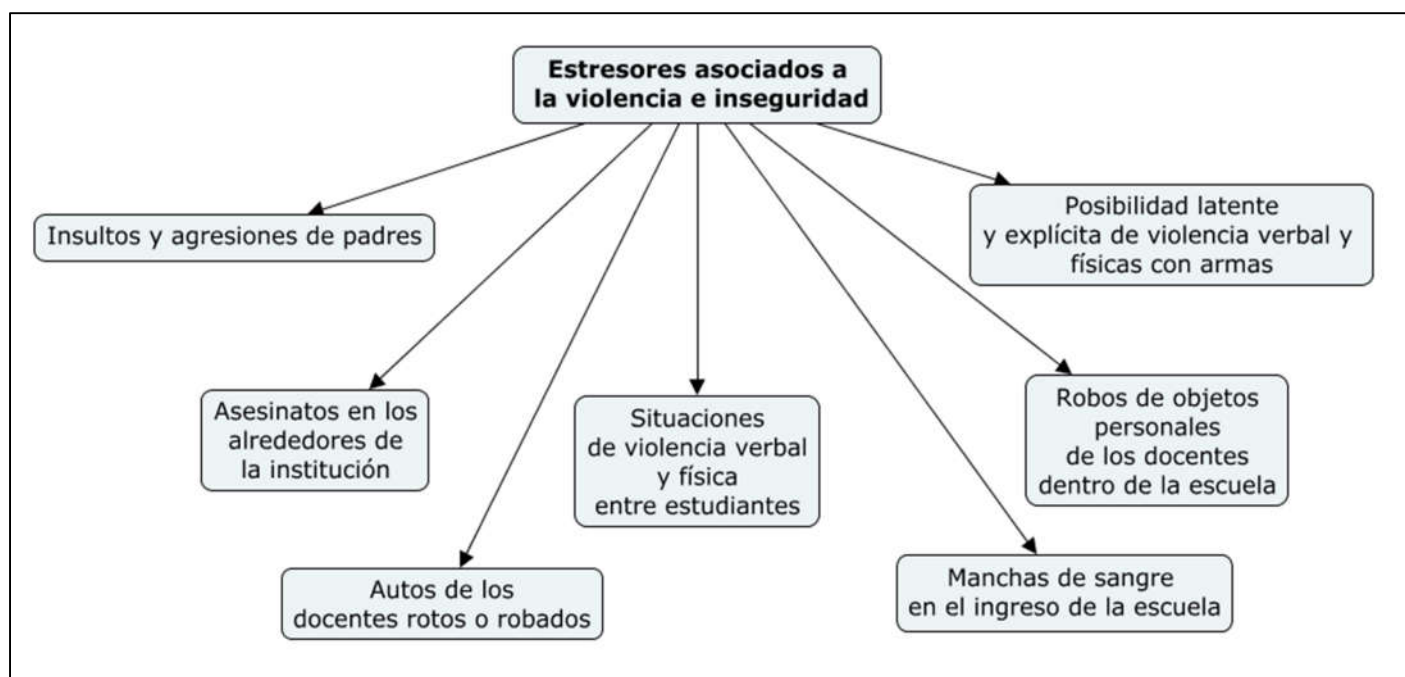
Estresores asociados a la violencia e inseguridad

Insultos y agresiones de padres

Posibilidad latente y explícita de violencia verbal y físicas con armas

Asesinatos en los alrededores de la institución

Situaciones de violencia verbal y física entre estudiantes

Robos de objetos personales de los docentes dentro de la escuela

Autos de los docentes rotos o robados

Manchas de sangre en el ingreso de la escuela